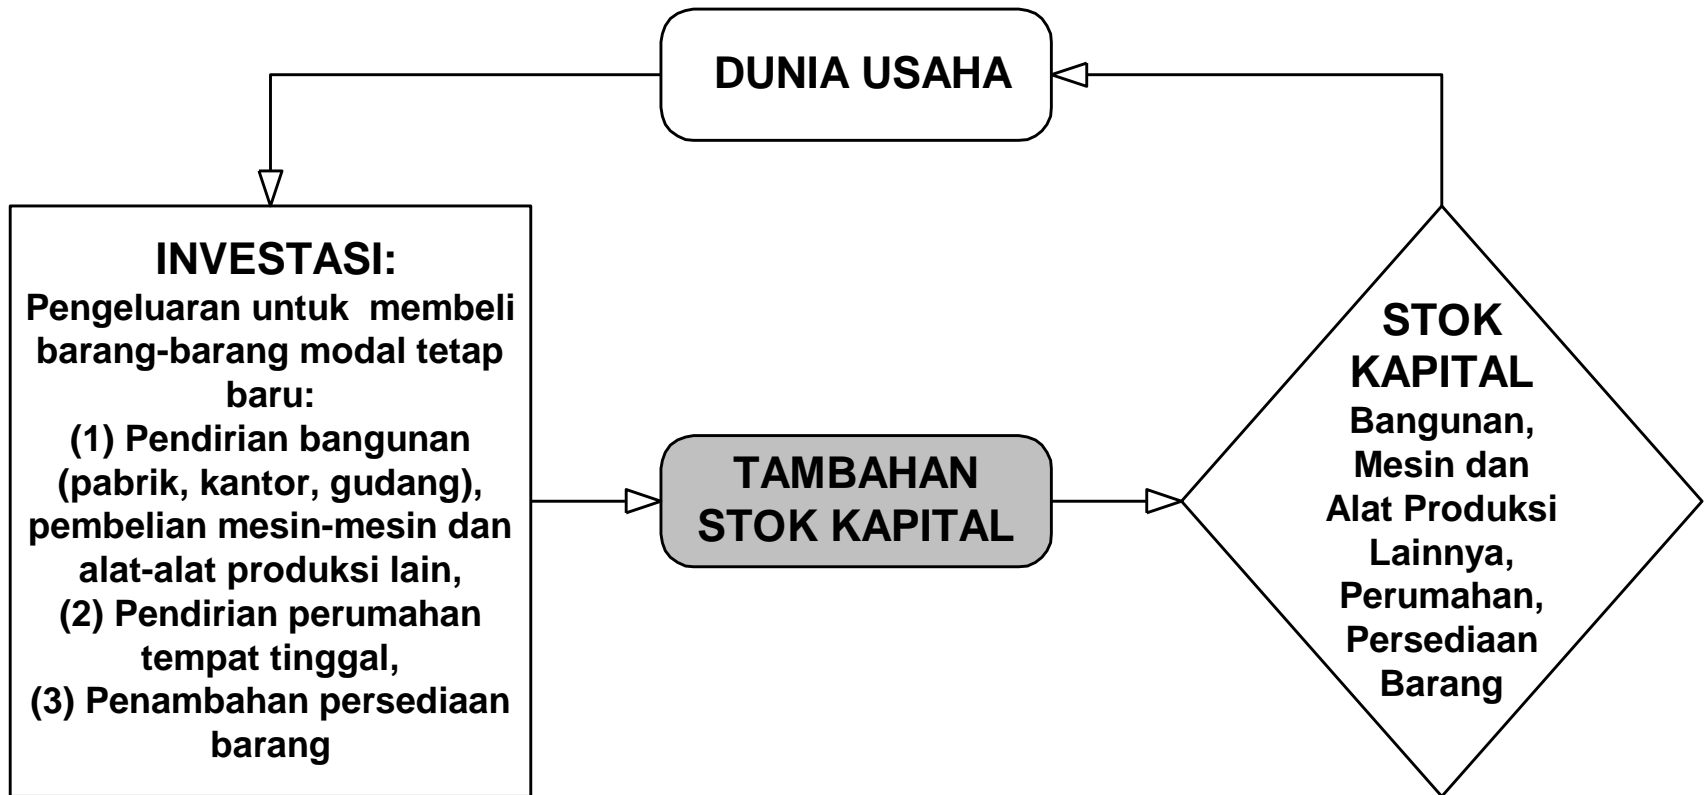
DUNIA USAHA

INVESTASI:
Pengeluaran untuk membeli barang-barang modal tetap baru:
(1) Pendirian bangunan (pabrik, kantor, gudang), pembelian mesin-mesin dan alat-alat produksi lain,
(2) Pendirian perumahan tempat tinggal,
(3) Penambahan persediaan barang

TAMBAHAN STOK KAPITAL

STOK KAPITAL
Bangunan, Mesin dan Alat Produksi Lainnya, Perumahan, Persediaan Barang